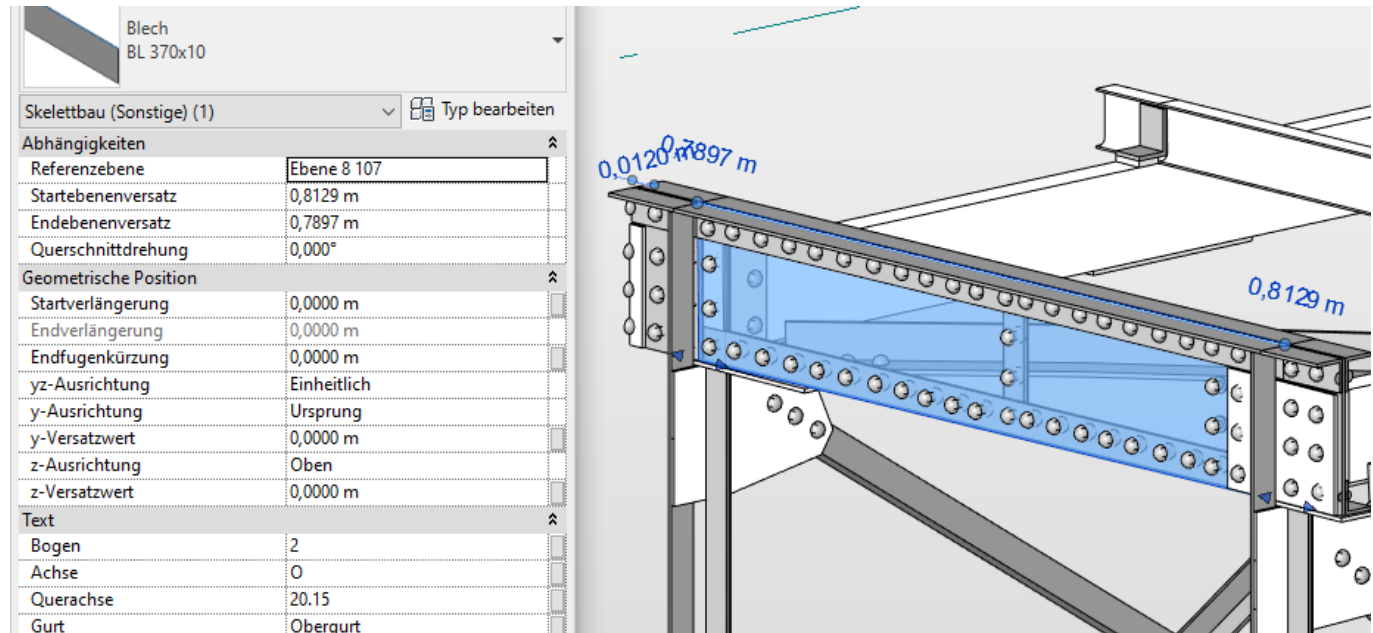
Blech
BL 370x10

Skelettbau (Sonstige) (1)

Typ bearbeiten

| Abhängigkeiten | |
|---|---|
| Referenzebene | Ebene 8 107 |
| Startebenenversatz | 0,8129 m |
| Endebenenversatz | 0,7897 m |
| Querschnittdrehung | 0,000° |
| **Geometrische Position** | |
| Startverlängerung | 0,0000 m |
| Endverlängerung | 0,0000 m |
| Endfugenkürzung | 0,0000 m |
| yz-Ausrichtung | Einheitlich |
| y-Ausrichtung | Ursprung |
| y-Versatzwert | 0,0000 m |
| z-Ausrichtung | Oben |
| z-Versatzwert | 0,0000 m |
| **Text** | |
| Bogen | 2 |
| Achse | O |
| Querachse | 20.15 |
| Gurt | Obergurt |

0,0120 m
0,7897 m
0,8129 m